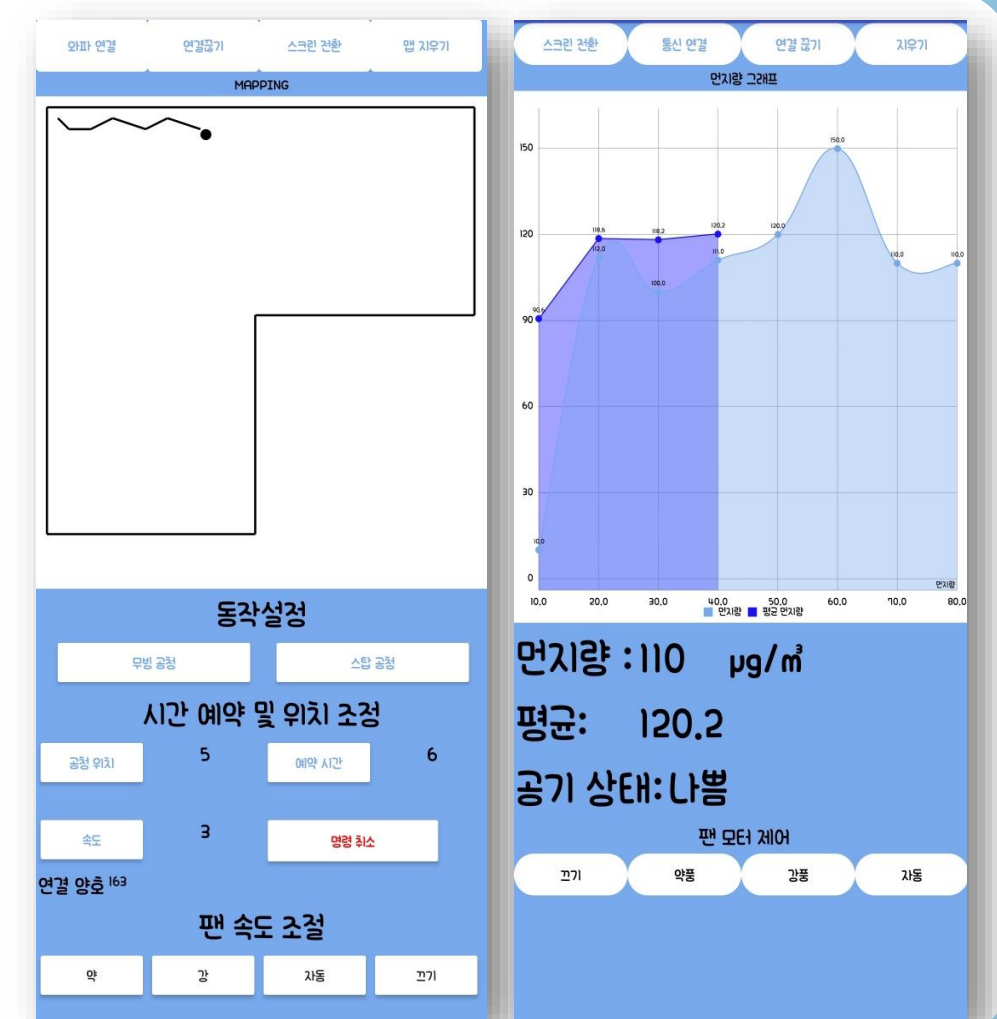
와파 연결 연결끊기 스크린 전환 맵 지우기

MAPPING

동작설정

무빙 공청 스탑 공청

시간 예약 및 위치 조정

공청 위치 5 예약 시간 6

속도 3 명령 취소

연결 양호 163

팬 속도 조절

약 강 자동 끄기

스크린 전환 통신 연결 연결 끊기 지우기

먼지량 그래프

150
120
90
60
30
0

90.6 118.6 118.2 120.2 10.0 112.0 100.0 111.0 120.0 150.0 110.0 110.0

먼지량

10.0 20.0 30.0 40.0 50.0 60.0 70.0 80.0

먼지량 평균 먼지량

먼지량 : 110 µg/㎥

평균: 120.2

공기 상태: 나쁨

팬 모터 제어

끄기 약풍 강풍 자동